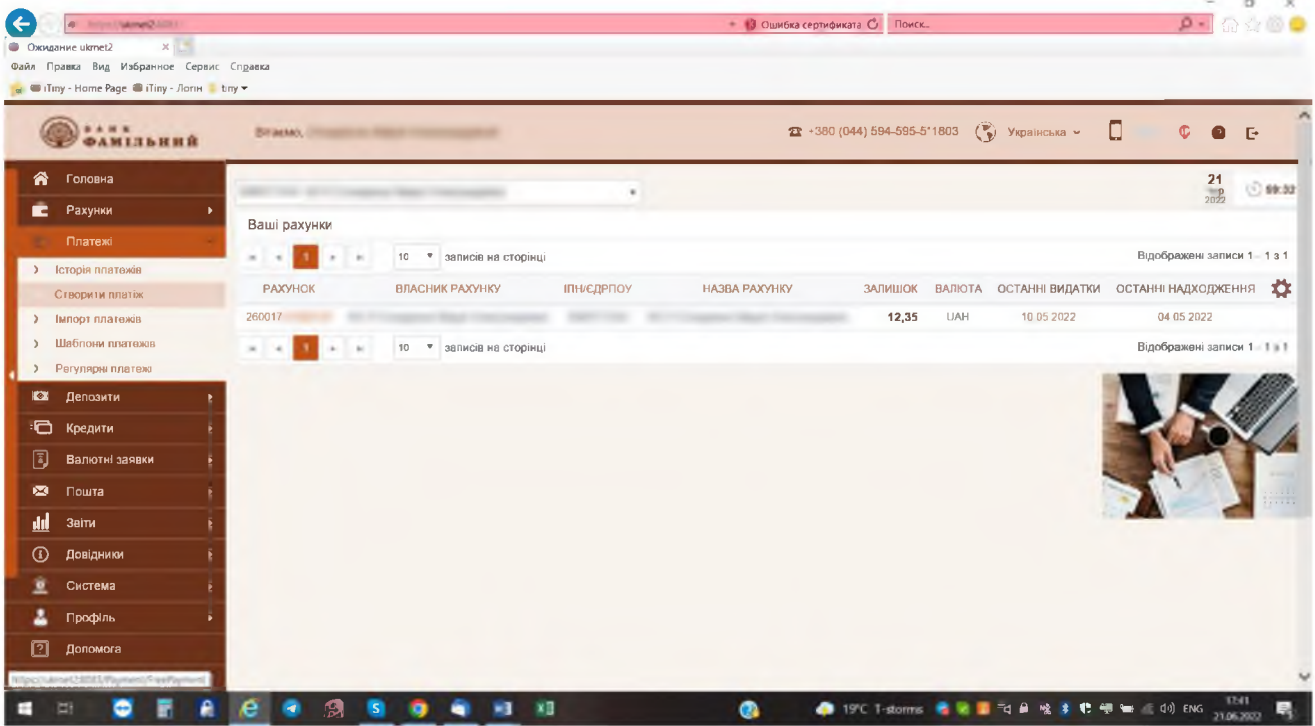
https://ukrnet2:8081/
Ошибка сертификата
Поиск...
Ожидание ukrnet2
Файл Правка Вид Избранное Сервис Справка
iTiny - Home Page iTiny - Логин tiny

БАНК ФАМІЛЬНИЙ
Вітаємо, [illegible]
+380 (044) 594-595-5*1803
Українська

Головна
Рахунки
Платежі
Історія платежів
Створити платіж
Імпорт платежів
Шаблони платежів
Регулярні платежі
Депозити
Кредити
Валютні заявки
Пошта
Звіти
Довідники
Система
Профіль
Допомога

21
Чер
2022
09:32

Ваші рахунки

10 записів на сторінці
Відображені записи 1 - 1 з 1

| РАХУНОК | ВЛАСНИК РАХУНКУ | ІПН/ЄДРПОУ | НАЗВА РАХУНКУ | ЗАЛИШОК | ВАЛЮТА | ОСТАННІ ВИДАТКИ | ОСТАННІ НАДХОДЖЕННЯ |
|---|---|---|---|---|---|---|---|
| 260017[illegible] | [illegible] | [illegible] | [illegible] | 12,35 | UAH | 10.05.2022 | 04.05.2022 |

10 записів на сторінці
Відображені записи 1 - 1 з 1

https://ukrnet2:8083/Payment/FreePayment
19°C T-storms
ENG
17:41
21.06.2022